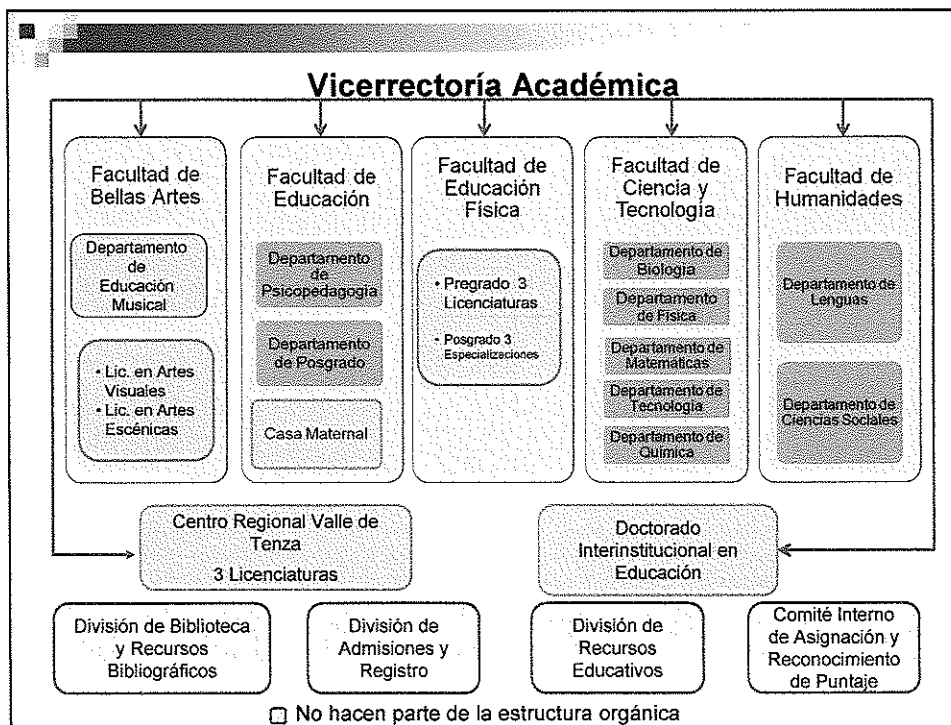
Vicerrectoría Académica

Facultad de Bellas Artes

Departamento de Educación Musical

• Lic. en Artes Visuales
• Lic. en Artes Escénicas

Facultad de Educación

Departamento de Psicopedagogía

Departamento de Posgrado

Casa Maternal

Facultad de Educación Física

• Pregrado 3 Licenciaturas
• Posgrado 3 Especializaciones

Facultad de Ciencia y Tecnología

Departamento de Biología

Departamento de Física

Departamento de Matemáticas

Departamento de Tecnología

Departamento de Química

Facultad de Humanidades

Departamento de Lenguas

Departamento de Ciencias Sociales

Centro Regional Valle de Tenza
3 Licenciaturas

Doctorado Interinstitucional en Educación

División de Biblioteca y Recursos Bibliográficos

División de Admisiones y Registro

División de Recursos Educativos

Comité Interno de Asignación y Reconocimiento de Puntaje

No hacen parte de la estructura orgánica